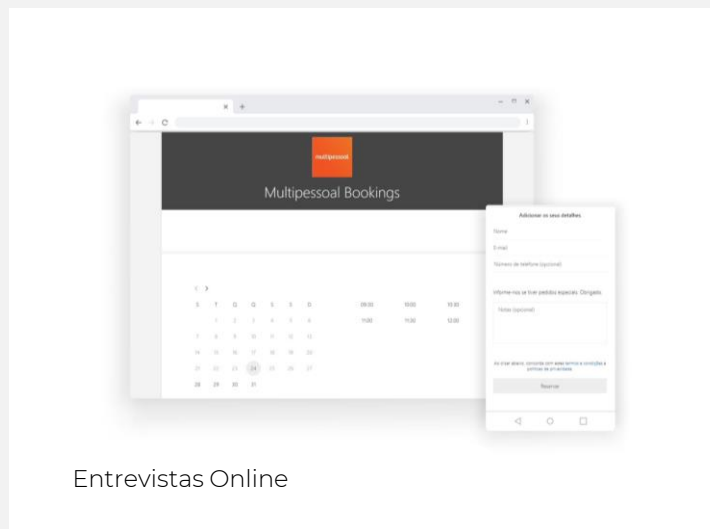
multipessoal

Multipessoal Bookings

S T Q Q S S D

24

28 29 30 31

09:00 10:00 10:30

11:00 11:30 12:00

Adicione os seus detalhes

Nome

E-mail

Número de telefone (opcional)

Informe-nos se tiver pedidos especiais. Obrigado.

Notas (opcional)

Ao criar assim, concorda com estes termos e condições e políticas de privacidade.

Reservar

Entrevistas Online